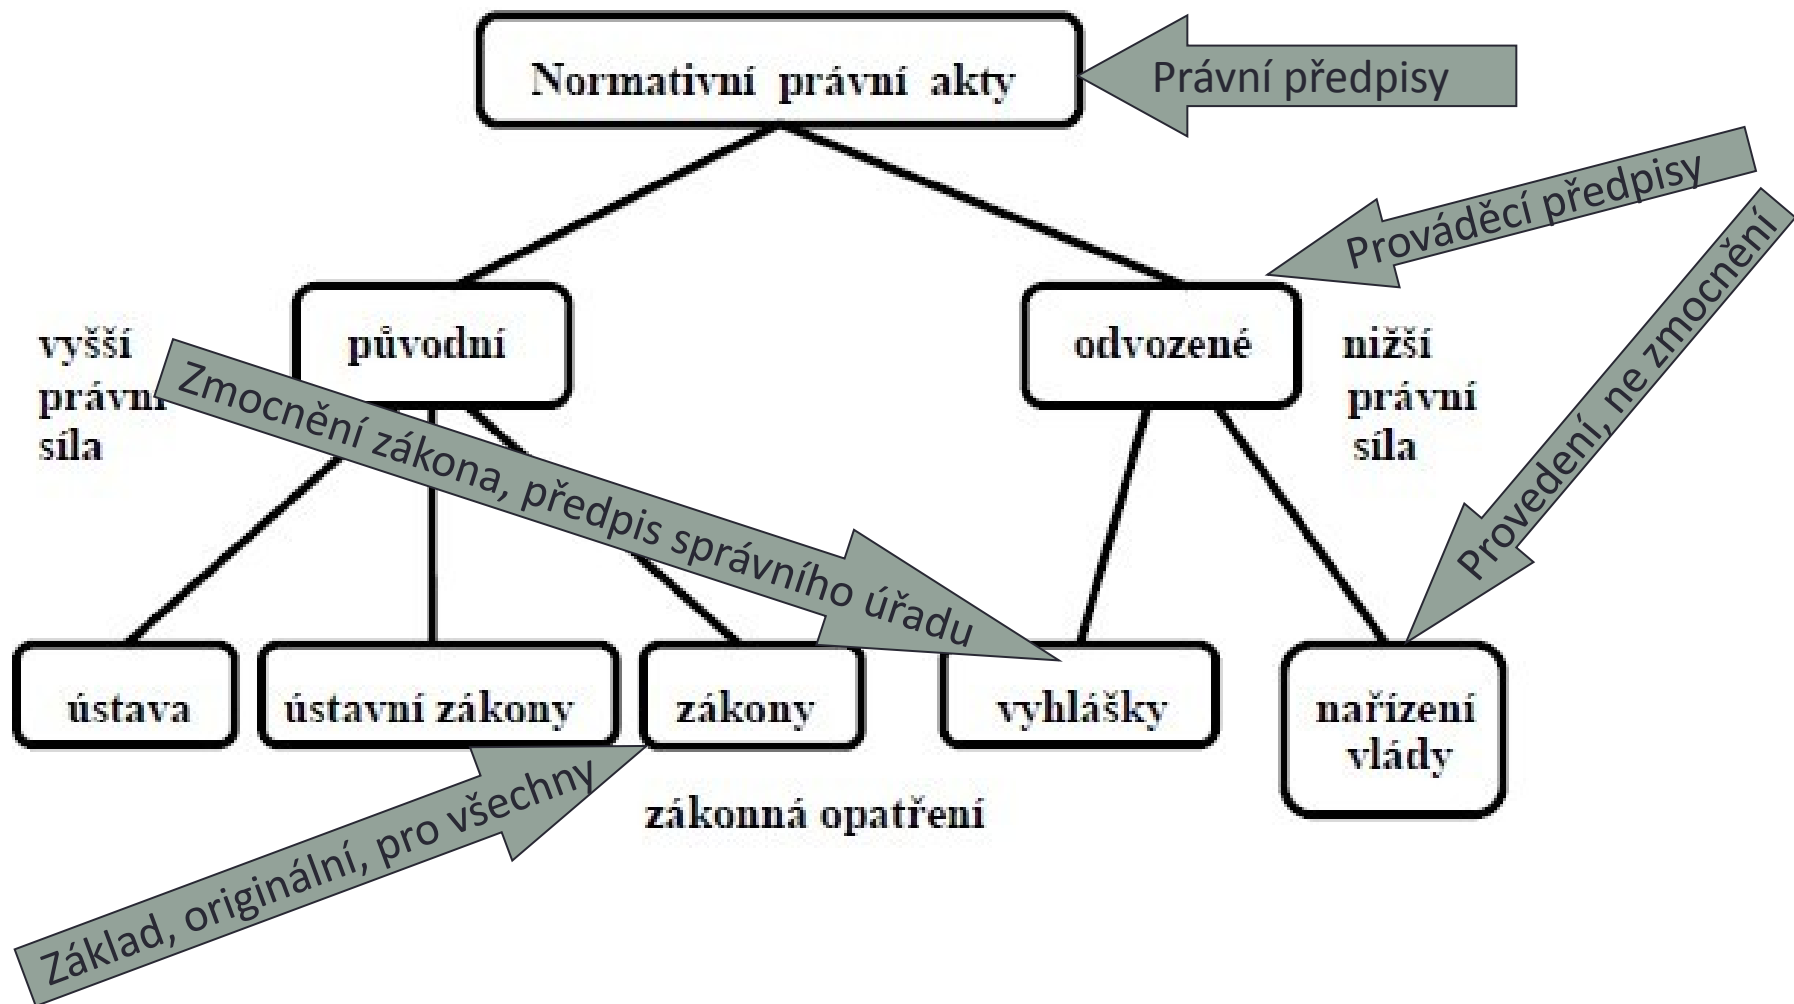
Normativní právní akty

Právní předpisy

Prováděcí předpisy

Provedení, ne zmocnění

vyšší právní síla

původní

Zmocnění zákona, předpis správního úřadu

odvozené

nižší právní síla

ústava

ústavní zákony

zákony

vyhlášky

nařízení vlády

zákonná opatření

Základ, originální, pro všechny